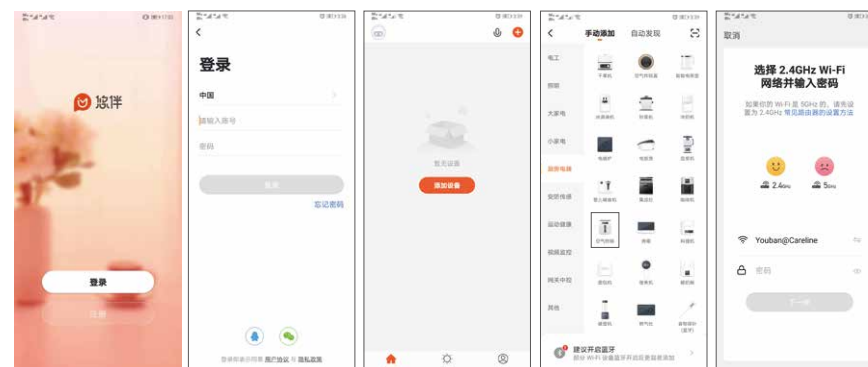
悠伴

登录

注册

登录

中国

请输入账号

密码

登录

忘记密码

登录即表示同意 用户协议 与 隐私政策

暂无设备

添加设备

手动添加 自动发现

电工

照明

大家电

小家电

厨房电器

安防传感

运动健康

视频监控

网关中控

其他

建议开启蓝牙

取消

选择 2.4GHz Wi-Fi 网络并输入密码

如果你的 Wi-Fi 是 5GHz 的，请先设置为 2.4GHz 常见路由器的设置方法

2.4GHz

5GHz

Youban@Careline

密码

下一步